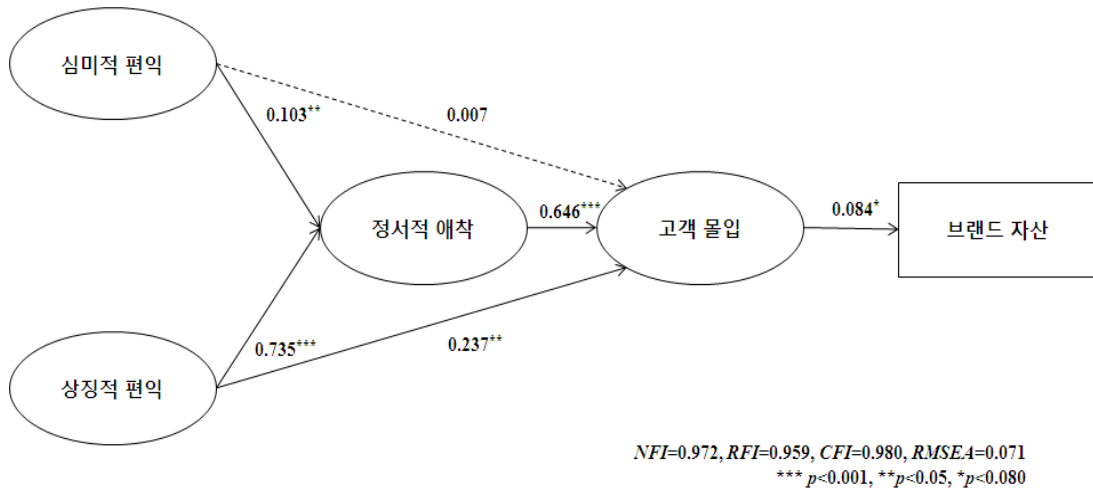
심미적 편익

0.103**

0.007

정서적 애착

0.646***

고객 몰입

0.084*

브랜드 자산

0.735***

0.237**

상징적 편익

*NFI*=0.972, *RFI*=0.959, *CFI*=0.980, *RMSEA*=0.071
*** *p*<0.001, ***p*<0.05, **p*<0.080